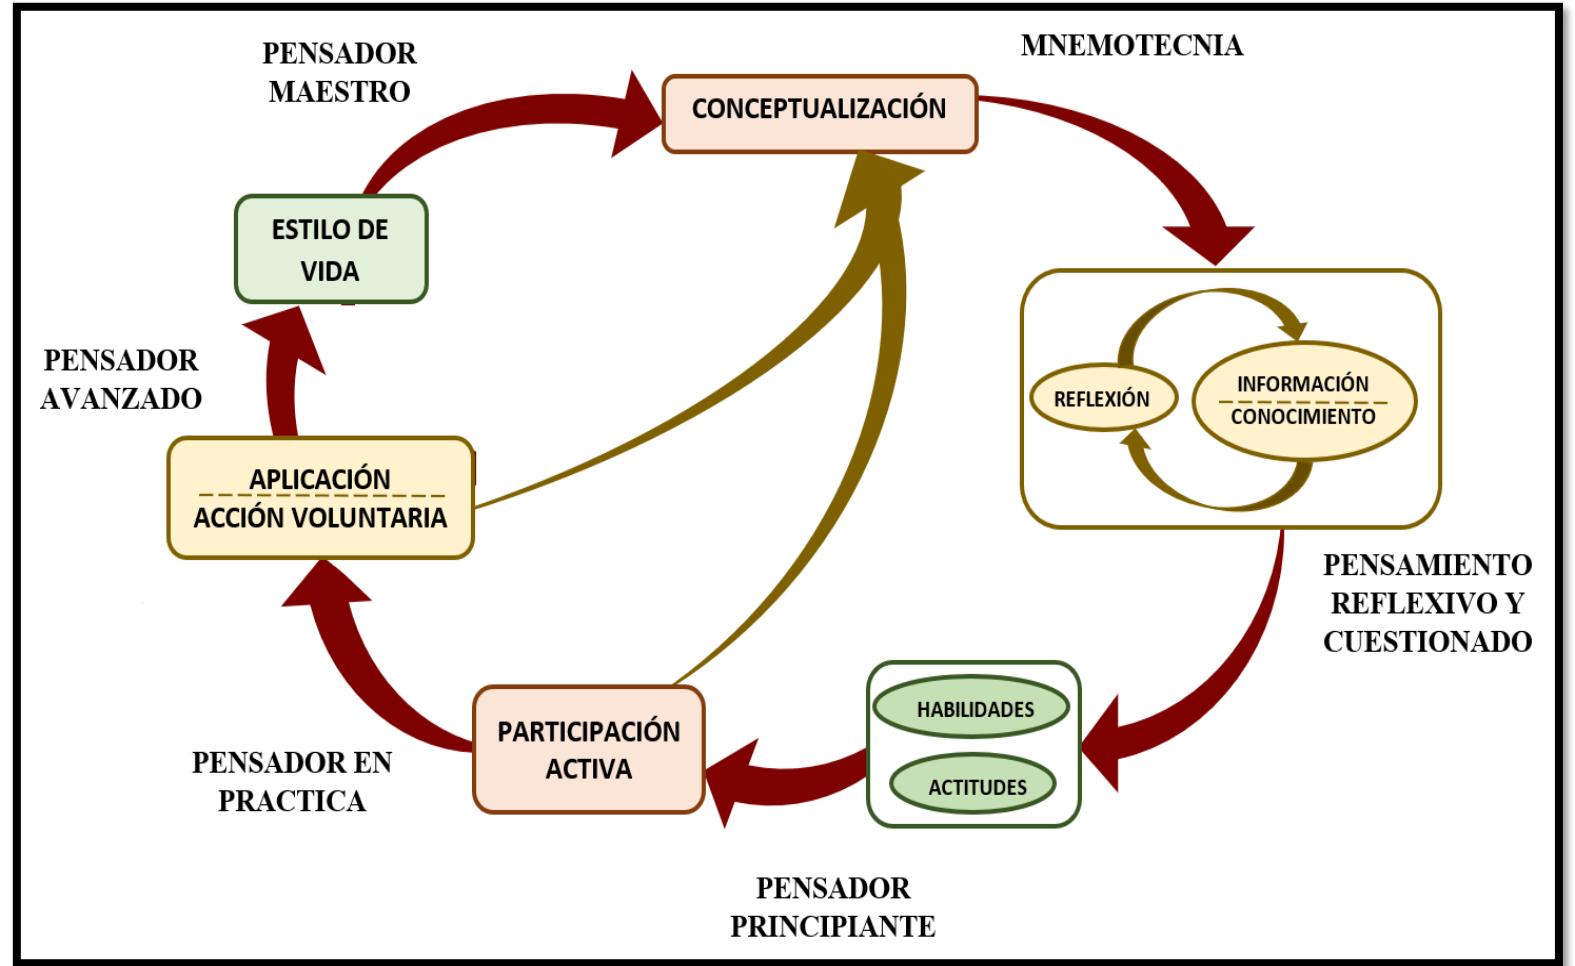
PENSADOR MAESTRO

CONCEPTUALIZACIÓN

MNEMOTECNIA

ESTILO DE VIDA

REFLEXIÓN

INFORMACIÓN

CONOCIMIENTO

PENSADOR AVANZADO

APLICACIÓN

ACCIÓN VOLUNTARIA

PENSAMIENTO REFLEXIVO Y CUESTIONADO

HABILIDADES

ACTITUDES

PARTICIPACIÓN ACTIVA

PENSADOR EN PRACTICA

PENSADOR PRINCIPIANTE